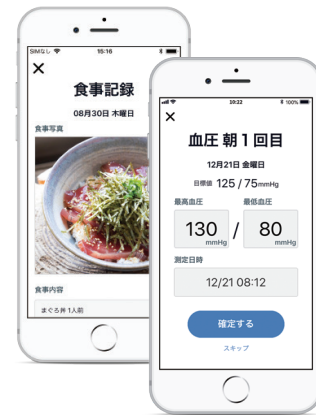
SIMなし 15:16
×
食事記録
08月30日 木曜日
食事写真
食事内容
まぐろ丼 1人前

20:22 100%
×
血圧 朝１回目
12月21日 金曜日
目標値 125 / 75mmHg
最高血圧
最低血圧
130 mmHg / 80 mmHg
測定日時
12/21 08:12
確定する
スキップ